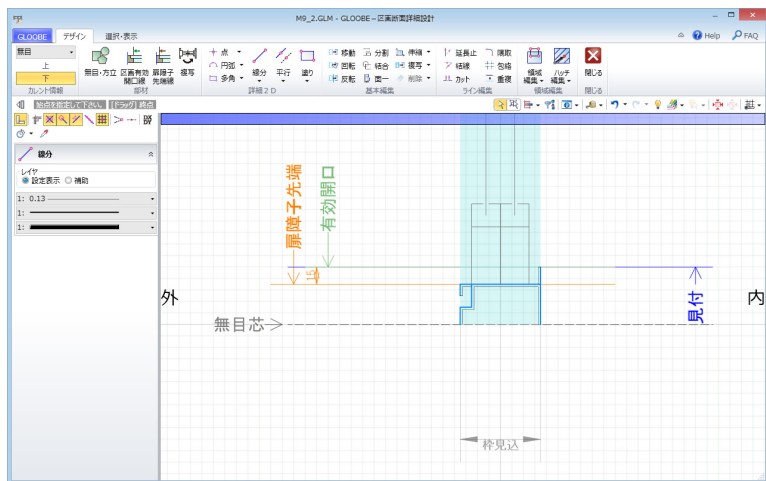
M9_2.GLM - GLOOBE - 区画断面詳細設計

GLOOBE デザイン 選択・表示

Help FAQ

無目
上
下
カレント情報

無目・方立 区画有効開口線 扉障子先端線 寝写
部材

点
円弧
多角
線分 平行 塗り
詳細２Ｄ

移動 分割 伸縮
回転 結合 複写
反転 面一 削除
基本編集

延長止 隅取
結線 包絡
カット 重複
ライン編集

領域編集 ハッチ編集
領域編集

閉じる
閉じる

線分

レイヤ
設定表示 補助

1: 0.13
1:
1:

扉障子先端
有効開口
15
外
無目芯
見付
内
枠見込